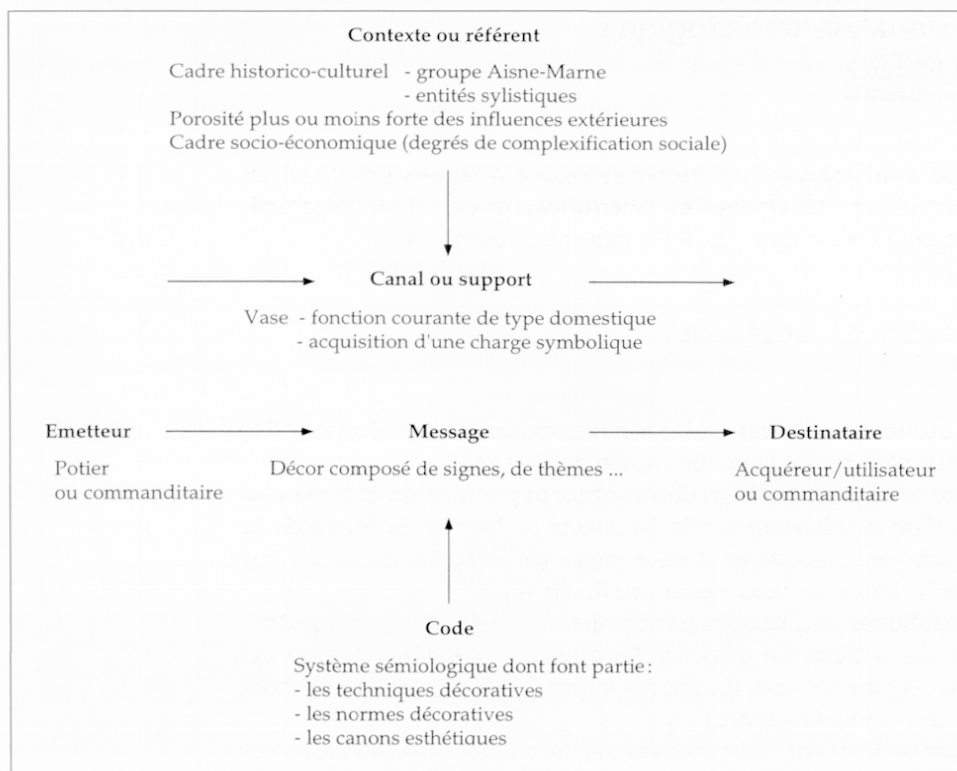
Contexte ou référent

Cadre historico-culturel - groupe Aisne-Marne
- entités sylistiques
Porosité plus ou moins forte des influences extérieures
Cadre socio-économique (degrés de complexification sociale)

Canal ou support

Vase - fonction courante de type domestique
- acquisition d'une charge symbolique

Emetteur

Potier
ou commanditaire

Message

Décor composé de signes, de thèmes ...

Destinataire

Acquéreur/utilisateur
ou commanditaire

Code

Système sémiologique dont font partie :
- les techniques décoratives
- les normes décoratives
- les canons esthétiques